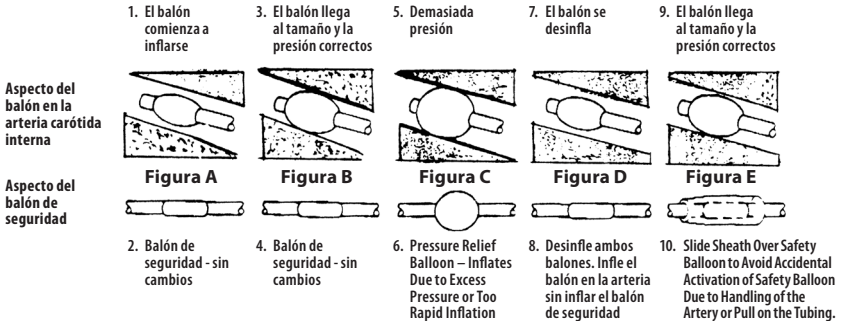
1. El balón comienza a inflarse

3. El balón llega al tamaño y la presión correctos

5. Demasiada presión

7. El balón se desinfla

9. El balón llega al tamaño y la presión correctos

Aspecto del balón en la arteria carótida interna

Aspecto del balón de seguridad

Figura A

Figura B

Figura C

Figura D

Figura E

2. Balón de seguridad - sin cambios

4. Balón de seguridad - sin cambios

6. Pressure Relief Balloon – Inflates Due to Excess Pressure or Too Rapid Inflation

8. Desinfle ambos balones. Infle el balón en la arteria sin inflar el balón de seguridad

10. Slide Sheath Over Safety Balloon to Avoid Accidental Activation of Safety Balloon Due to Handling of the Artery or Pull on the Tubing.